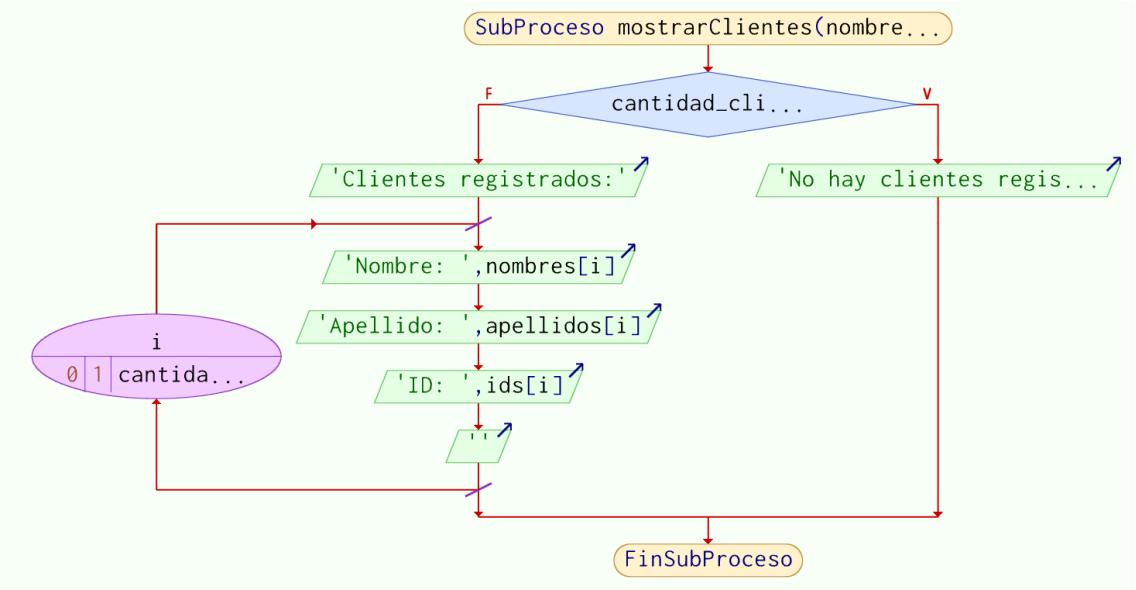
SubProceso mostrarClientes(nombre...

cantidad_cli...

F

V

'Clientes registrados:'

'No hay clientes regis...

'Nombre: ',nombres[i]

'Apellido: ',apellidos[i]

'ID: ',ids[i]

''

i

0 1 cantida...

FinSubProceso